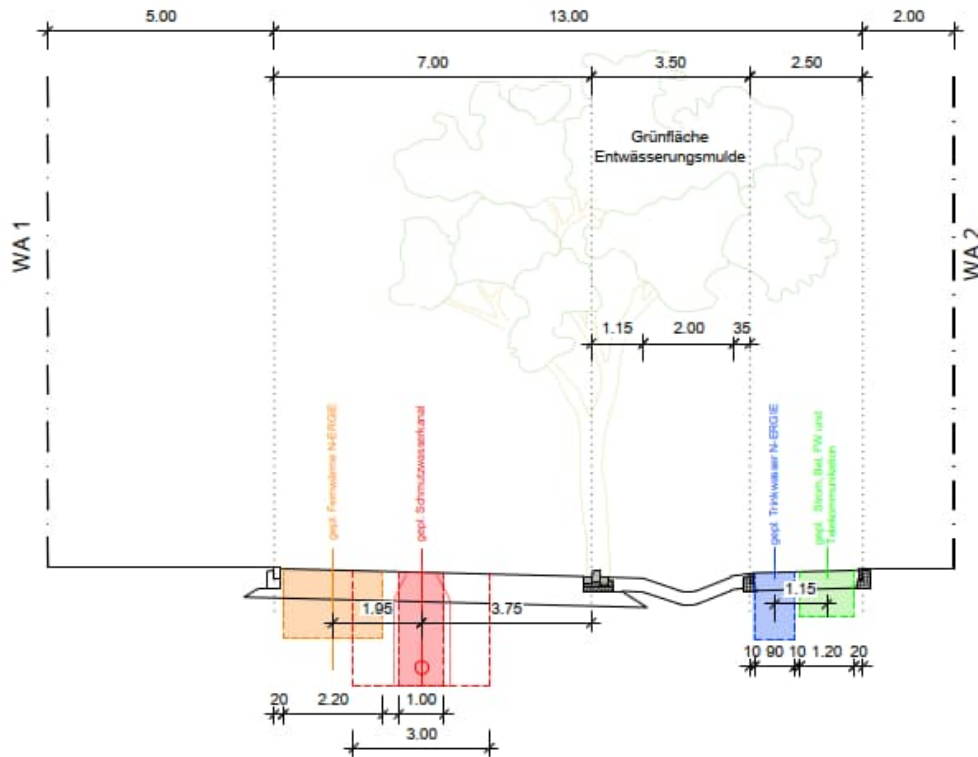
5.00
13.00
2.00
7.00
3.50
2.50
Grünfläche
Entwässerungsmulde
WA 1
WA 2
1.15
2.00
35
gepl. Fernwärme N-ERGIE
gepl. Schmutzwasserkanal
gepl. Trinkwasser N-ERGIE
gepl. Strom, Bel. FW und Telekommunikation
1.95
3.75
1.15
10
90
10
1.20
20
20
2.20
1.00
3.00